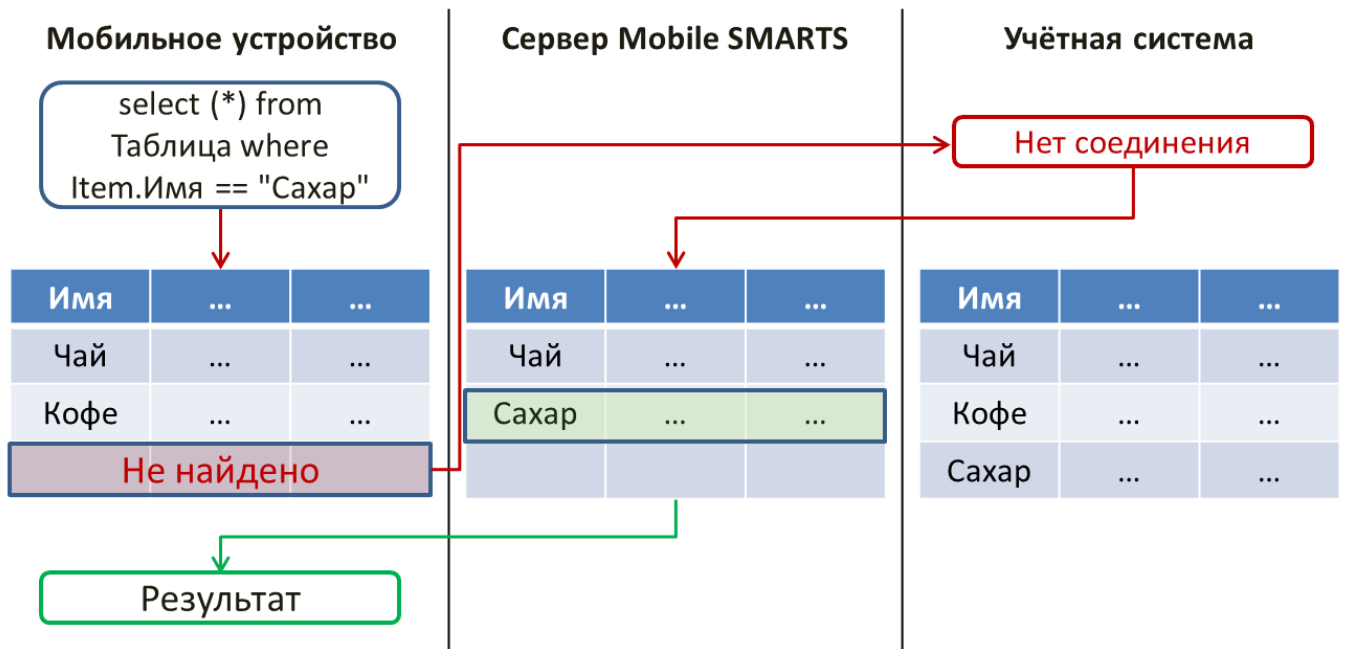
Мобильное устройство

select (*) from Таблица where Item.Имя == "Сахар"

| Имя | ... | ... |
|---|---|---|
| Чай | ... | ... |
| Кофе | ... | ... |

Не найдено

Результат

Сервер Mobile SMARTS

| Имя | ... | ... |
|---|---|---|
| Чай | ... | ... |
| Сахар | ... | ... |
| | | |

Учётная система

Нет соединения

| Имя | ... | ... |
|---|---|---|
| Чай | ... | ... |
| Кофе | ... | ... |
| Сахар | ... | ... |